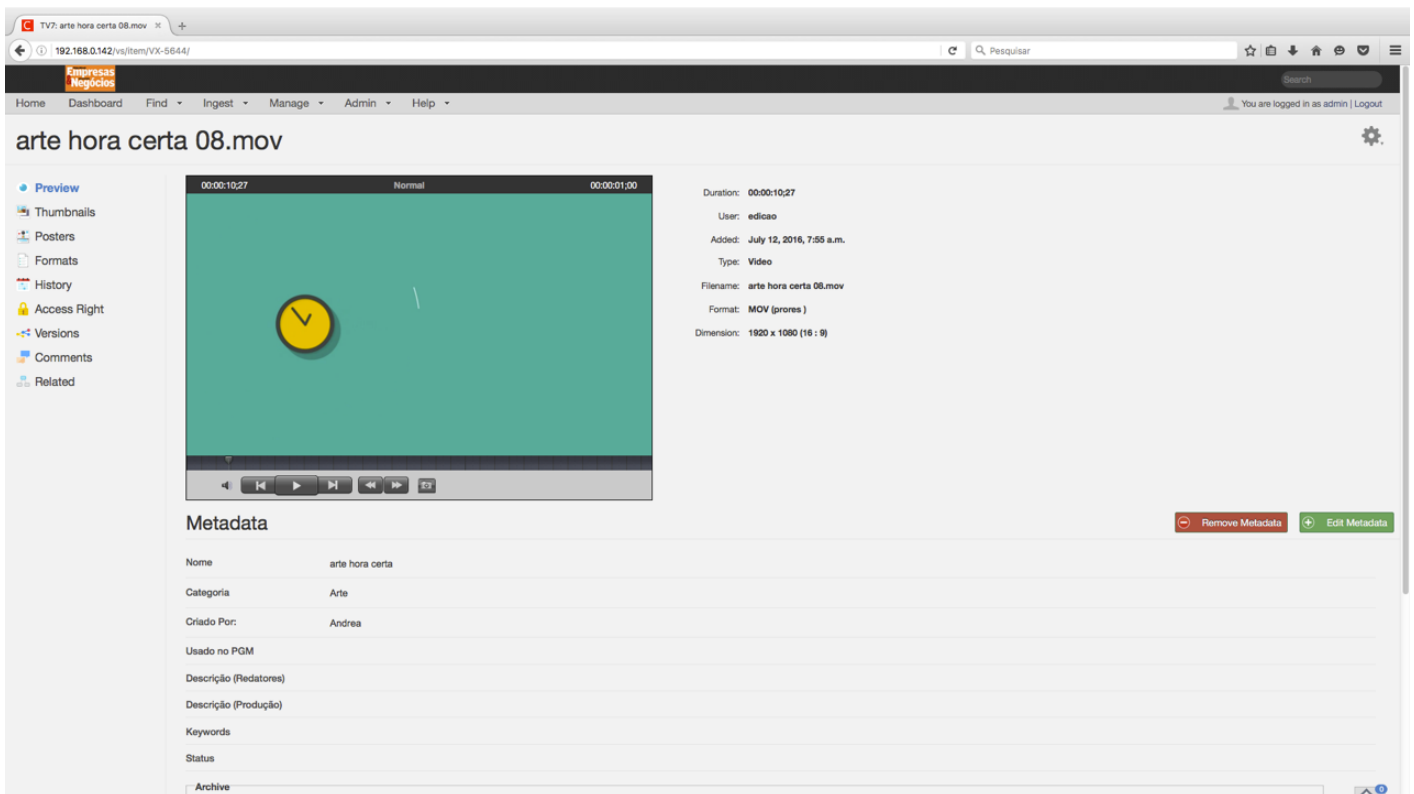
TV7: arte hora certa 08.mov ×

192.168.0.142/vs/item/VX-5644/

Pesquisar

Empresas & Negócios

Search

Home Dashboard Find Ingest Manage Admin Help

You are logged in as admin | Logout

arte hora certa 08.mov

Preview
Thumbnails
Posters
Formats
History
Access Right
Versions
Comments
Related

00:00:10;27 Normal 00:00:01;00

Duration: 00:00:10;27
User: edicao
Added: July 12, 2016, 7:55 a.m.
Type: Video
Filename: arte hora certa 08.mov
Format: MOV (prores )
Dimension: 1920 x 1080 (16 : 9)

Metadata

Remove Metadata Edit Metadata

| | |
|---|---|
| Nome | arte hora certa |
| Categoria | Arte |
| Criado Por: | Andrea |
| Usado no PGM | |
| Descrição (Redatores) | |
| Descrição (Produção) | |
| Keywords | |
| Status | |

Archive

0